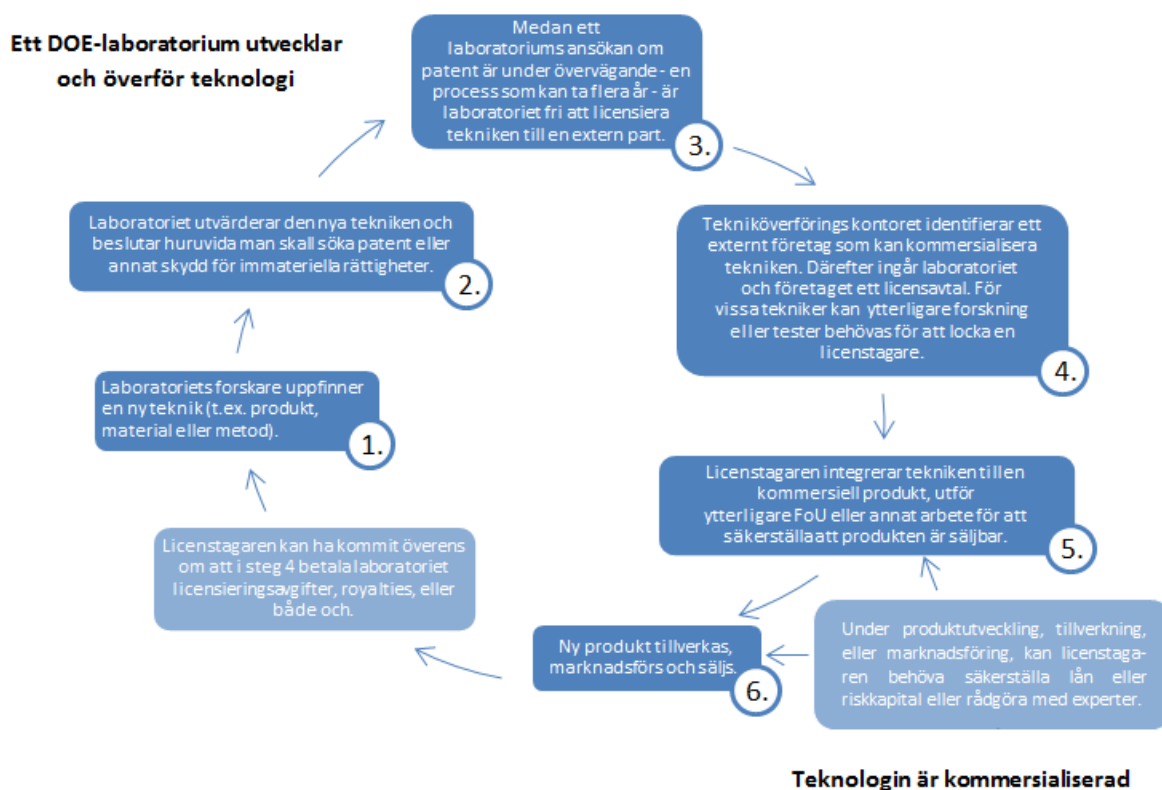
Ett DOE-laboratorium utvecklar och överför teknologi

Laboratoriets forskare uppfinner en ny teknik (t.ex. produkt, material eller metod).

1.

Laboratoriet utvärderar den nya tekniken och beslutar huruvida man skall söka patent eller annat skydd för immateriella rättigheter.

2.

Medan ett laboratoriums ansökan om patent är under övervägande - en process som kan ta flera år - är laboratoriet fri att licensiera tekniken till en extern part.

3.

Tekniköverförings kontoret identifierar ett externt företag som kan kommersialisera tekniken. Därefter ingår laboratoriet och företaget ett licensavtal. För vissa tekniker kan ytterligare forskning eller tester behövas för att locka en licenstagare.

4.

Licenstagaren integrerar tekniken till en kommersiell produkt, utför ytterligare FoU eller annat arbete för att säkerställaatt produkten är säljbar.

5.

Under produktutveckling, tillverkning, eller marknadsföring, kan licenstagaren behöva säkerställa lån eller riskkapital eller rådgöra med experter.

Ny produkt tillverkas, marknadsförs och säljs.

6.

Licenstagaren kan ha kommit överens om att i steg 4 betala laboratoriet licensieringsavgifter, royalties, eller både och.

Teknologin är kommersialiserad